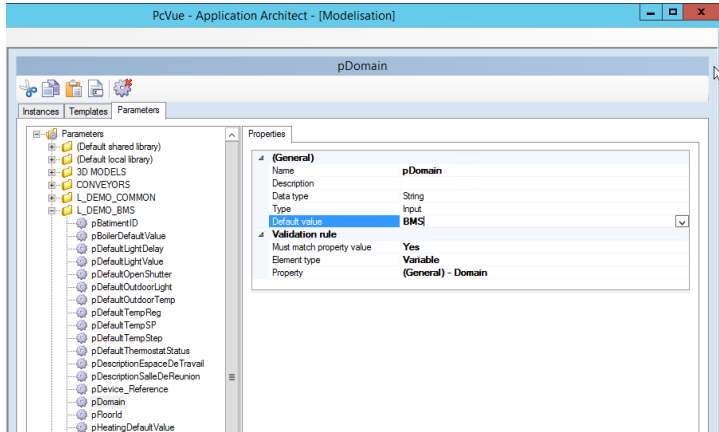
PcVue - Application Architect - [Modelisation]

pDomain

Instances | Templates | Parameters

Parameters
(Default shared library)
(Default local library)
3D MODELS
CONVEYORS
L_DEMO_COMMON
L_DEMO_BMS
pBatimentID
pBoilerDefaultValue
pDefaultLightDelay
pDefaultLightValue
pDefaultOpenShutter
pDefaultOutdoorLight
pDefaultOutdoorTemp
pDefaultTempReg
pDefaultTempSP
pDefaultTempStep
pDefaultThermostatStatus
pDescriptionEspaceDeTravail
pDescriptionSalleDeReunion
pDevice_Reference
pDomain
pFloorId
pHeatingDefaultValue

Properties

| | |
|---|---|
| (General) | |
| Name | pDomain |
| Description | |
| Data type | String |
| Type | Input |
| Default value | BMS |
| Validation rule | |
| Must match property value | Yes |
| Element type | Variable |
| Property | (General) - Domain |